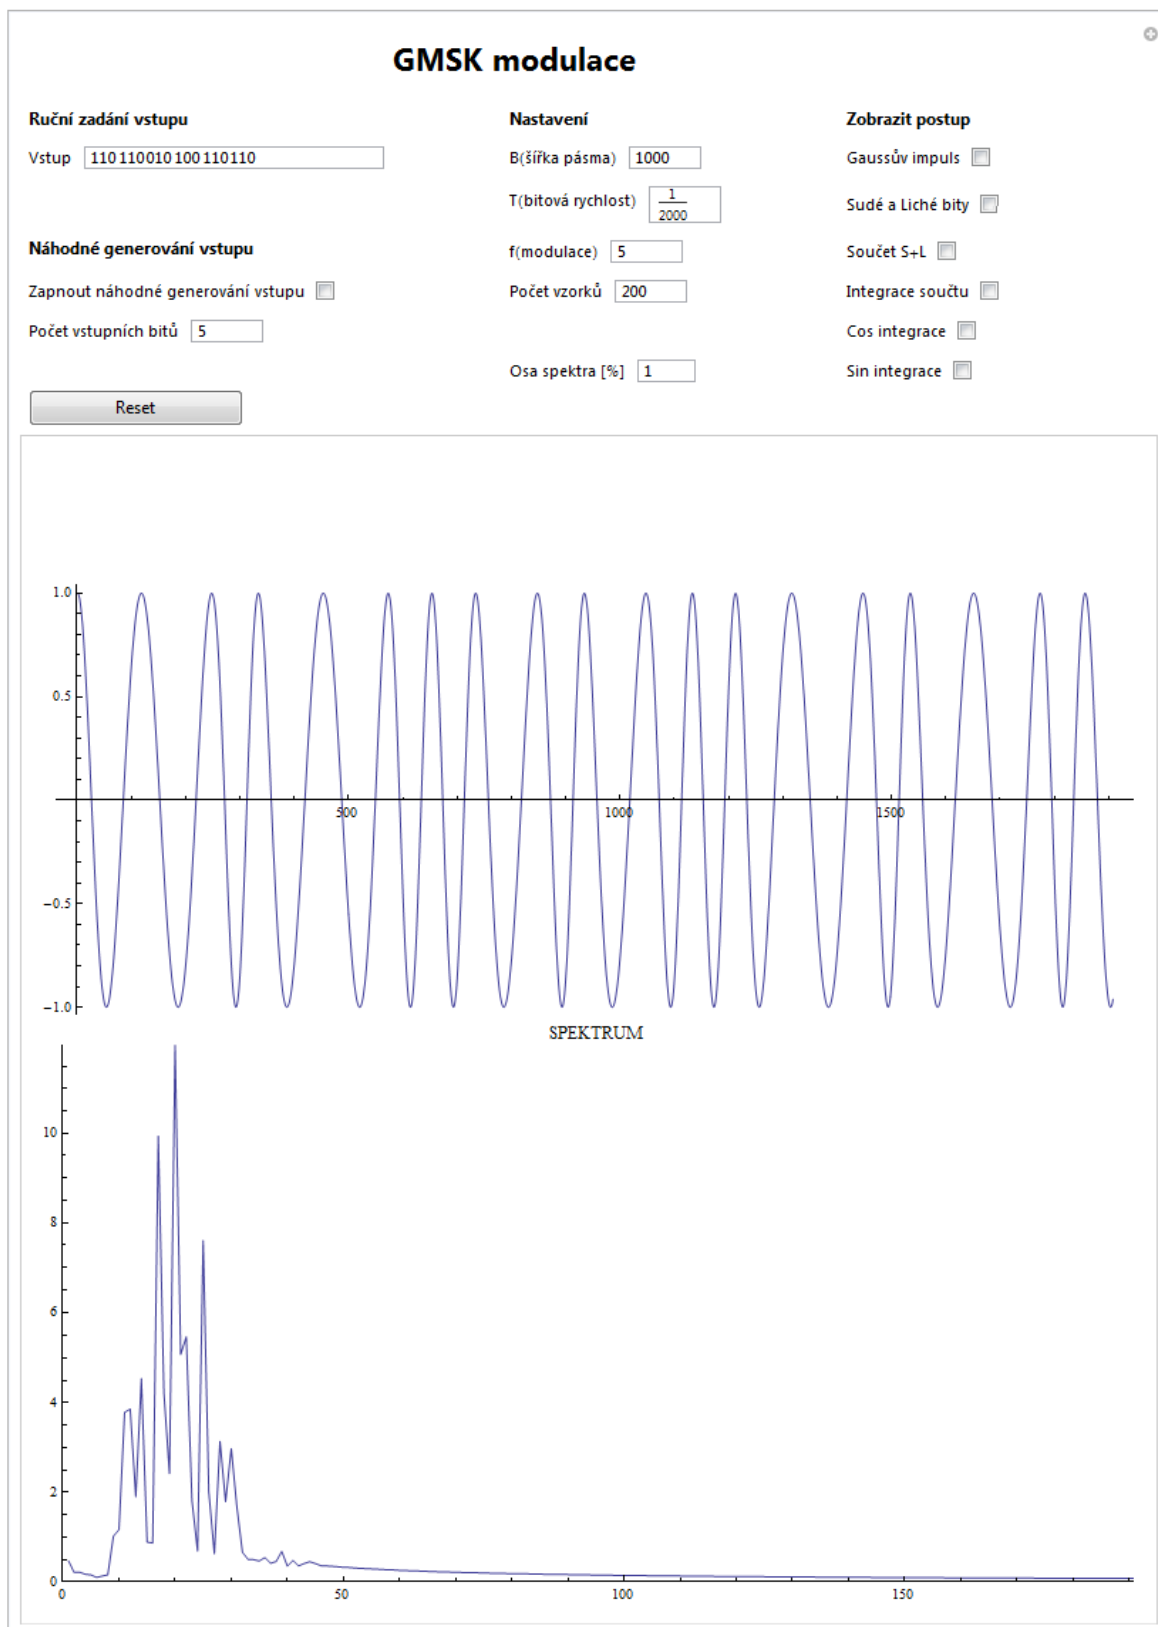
GMSK modulace

Ruční zadání vstupu

Vstup 110110010100110110

Náhodné generování vstupu

Zapnout náhodné generování vstupu

Počet vstupních bitů 5

Reset

Nastavení

B(šířka pásma) 1000

T(bitová rychlost) $\frac{1}{2000}$

f(modulace) 5

Počet vzorků 200

Osa spektra [%] 1

Zobrazit postup

Gaussův impuls

Sudé a Liché bity

Součet S+L

Integrace součtu

Cos integrace

Sin integrace

1.0
0.5
−0.5
−1.0
500
1000
1500

SPEKTRUM

10
8
6
4
2
0
0
50
100
150